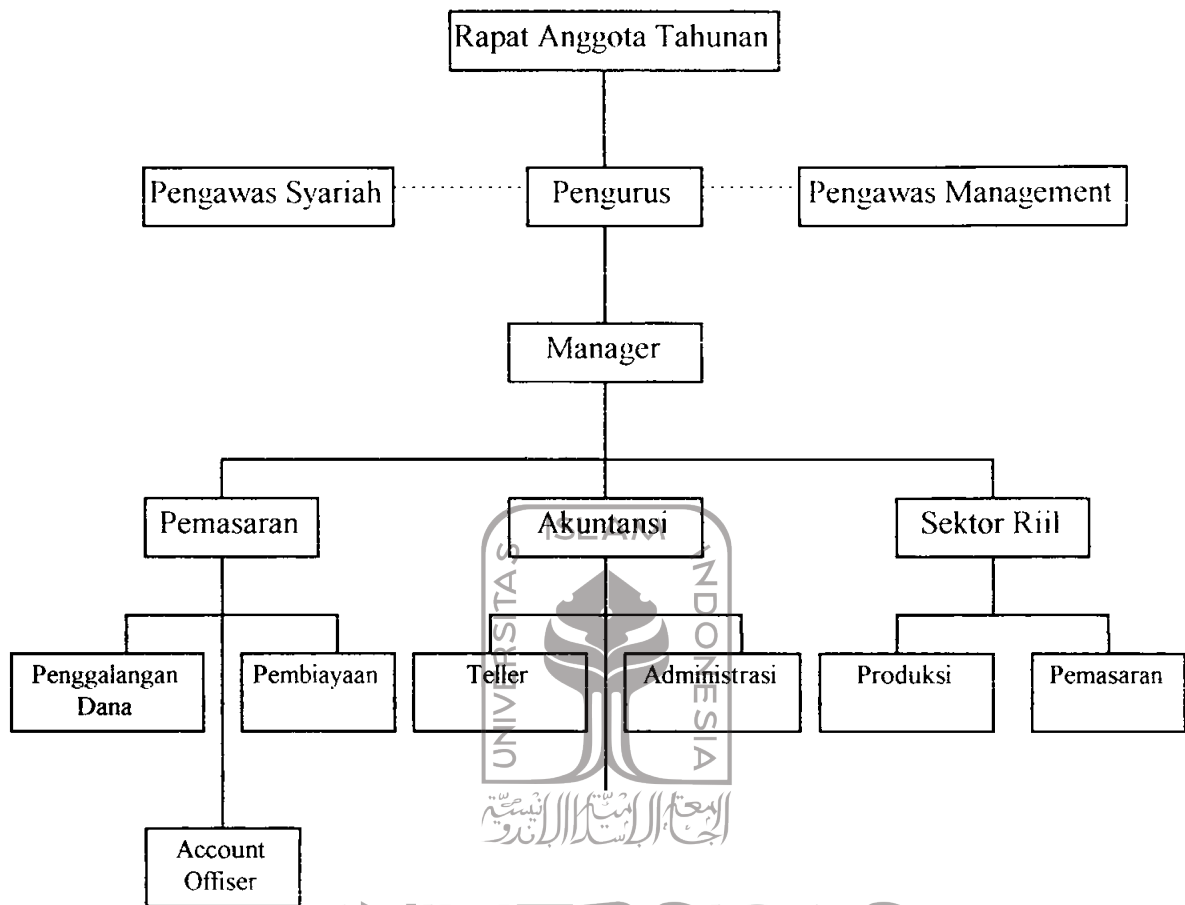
Rapat Anggota Tahunan

Pengawas Syariah

Pengurus

Pengawas Management

Manager

Pemasaran

Akuntansi

Sektor Riil

Penggalangan Dana

Pembiayaan

Teller

Administrasi

Produksi

Pemasaran

Account Offiser

UNIVERSITAS ISLAM INDONESIA

الجامعة الإسلامية الإندونيسية